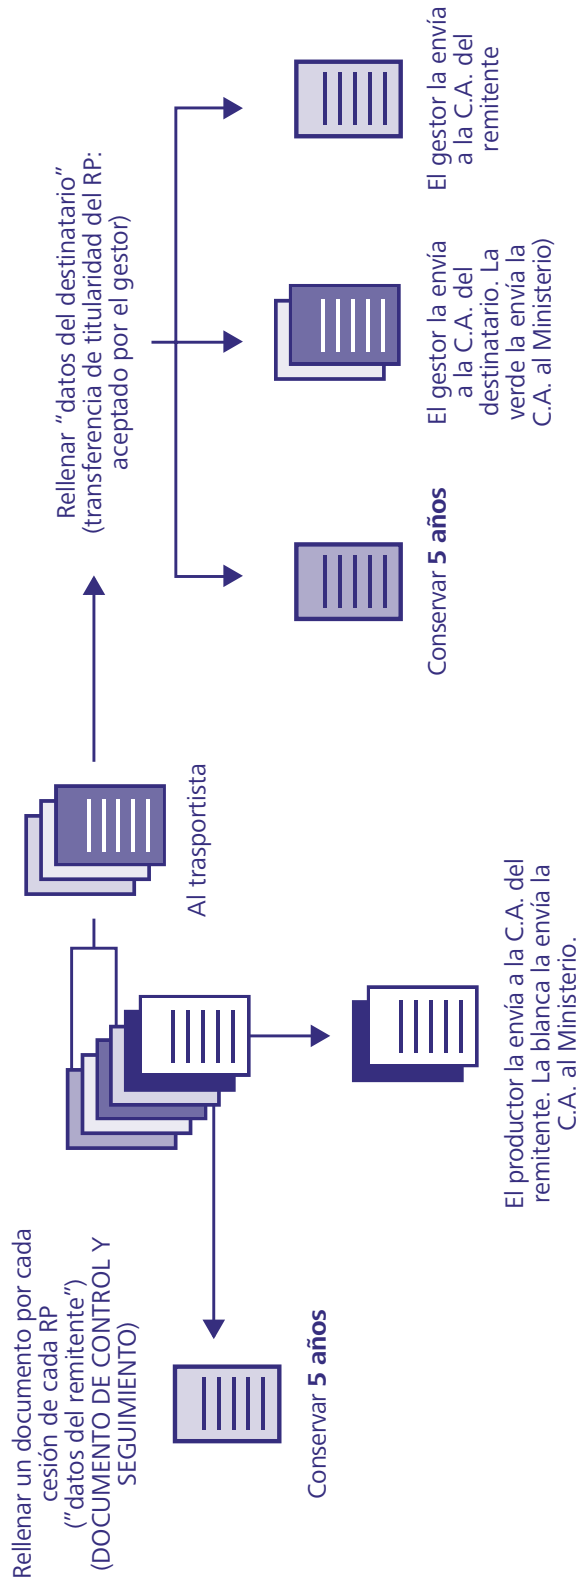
Rellenar un documento por cada cesión de cada RP ("datos del remitente") (DOCUMENTO DE CONTROL Y SEGUIMIENTO)

Conservar **5 años**

El productor la envía a la C.A. del remitente. La blanca la envía la C.A. al Ministerio.

Al trasportista

Rellenar "datos del destinatario" (transferencia de titularidad del RP: aceptado por el gestor)

Conservar **5 años**

El gestor la envía a la C.A. del destinatario. La verde la envía la C.A. al Ministerio)

El gestor la envía a la C.A. del remitente